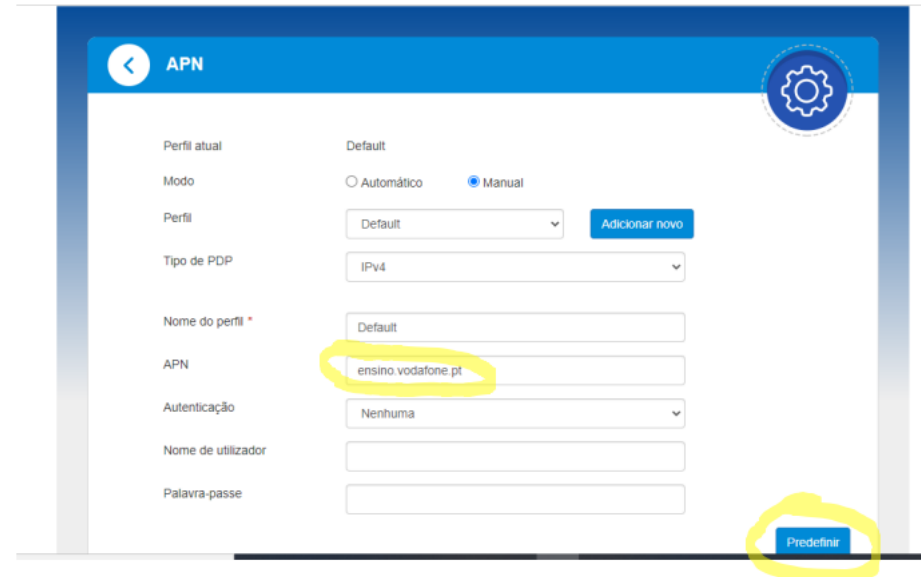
APN

Perfil atual Default

Modo ○ Automático ◉ Manual

Perfil Default Adicionar novo

Tipo de PDP IPv4

Nome do perfil * Default

APN ensino.vodafone.pt

Autenticação Nenhuma

Nome de utilizador

Palavra-passe

Predefinir